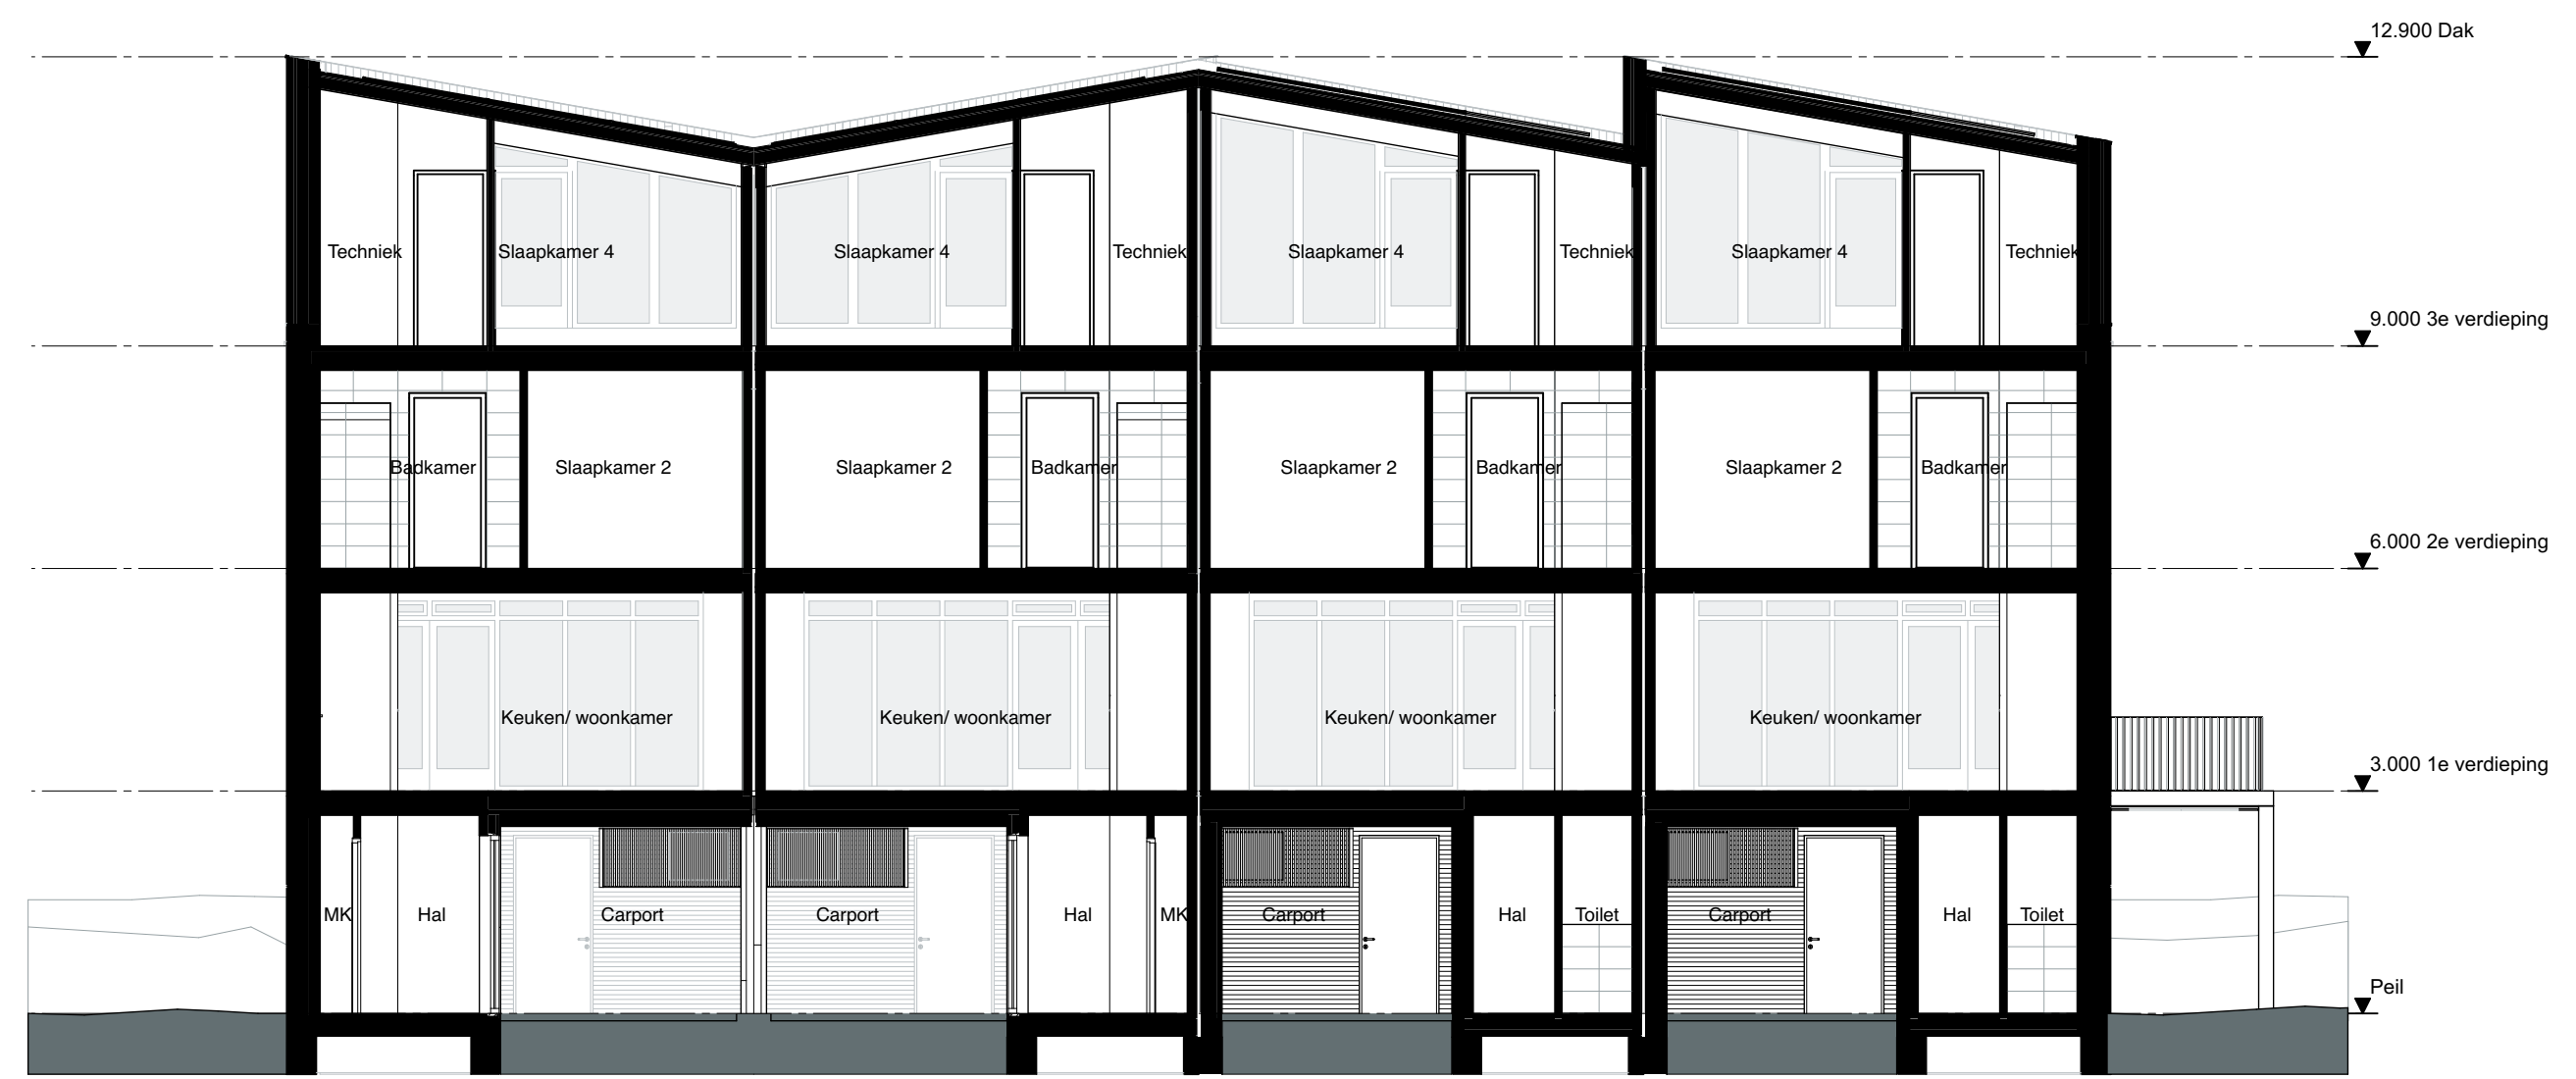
12.900 Dak

Techniek
Slaapkamer 4
Slaapkamer 4
Techniek
Slaapkamer 4
Techniek
Slaapkamer 4
Techniek

9.000 3e verdieping

Badkamer
Slaapkamer 2
Slaapkamer 2
Badkamer
Slaapkamer 2
Badkamer
Slaapkamer 2
Badkamer

6.000 2e verdieping

Keuken/ woonkamer
Keuken/ woonkamer
Keuken/ woonkamer
Keuken/ woonkamer

3.000 1e verdieping

MK
Hal
Carport
Carport
Hal
MK
Carport
Hal
Toilet
Carport
Hal
Toilet

Peil